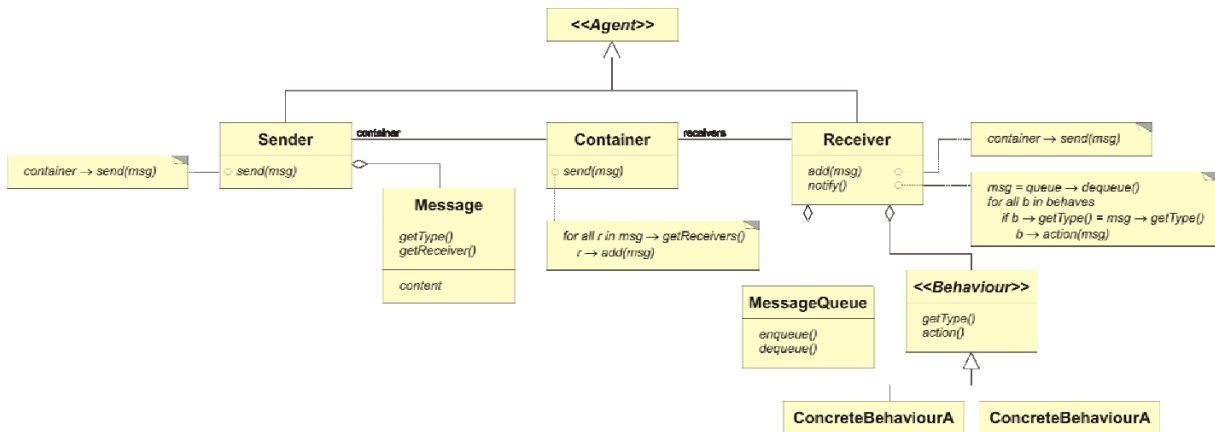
<<Agent>>

container → send(msg)

Sender

send(msg)

container

Container

send(msg)

receivers

Receiver

add(msg)
notify()

container → send(msg)

msg = queue → dequeue()
for all b in behaves
if b → getType() = msg → getType()
b → action(msg)

Message

getType()
getReceiver()

content

for all r in msg → getReceivers()
r → add(msg)

MessageQueue

enqueue()
dequeue()

<<Behaviour>>

getType()
action()

ConcreteBehaviourA

ConcreteBehaviourA